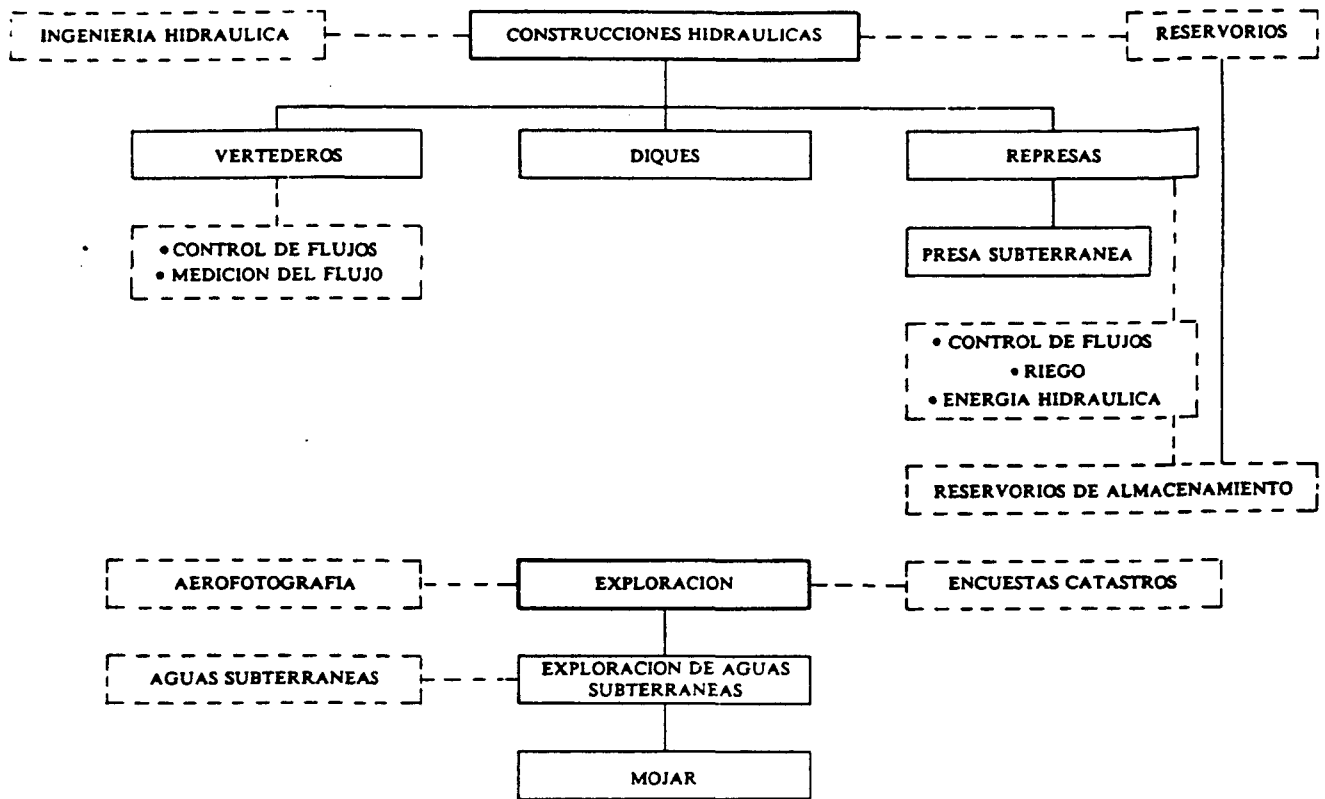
INGENIERIA HIDRAULICA

CONSTRUCCIONES HIDRAULICAS

RESERVORIOS

VERTEDEROS

DIQUES

REPRESAS

• CONTROL DE FLUJOS
• MEDICION DEL FLUJO

PRESA SUBTERRANEA

• CONTROL DE FLUJOS
• RIEGO
• ENERGIA HIDRAULICA

RESERVORIOS DE ALMACENAMIENTO

AEROFOTOGRAFIA

EXPLORACION

ENCUESTAS CATASTROS

AGUAS SUBTERRANEAS

EXPLORACION DE AGUAS SUBTERRANEAS

MOJAR